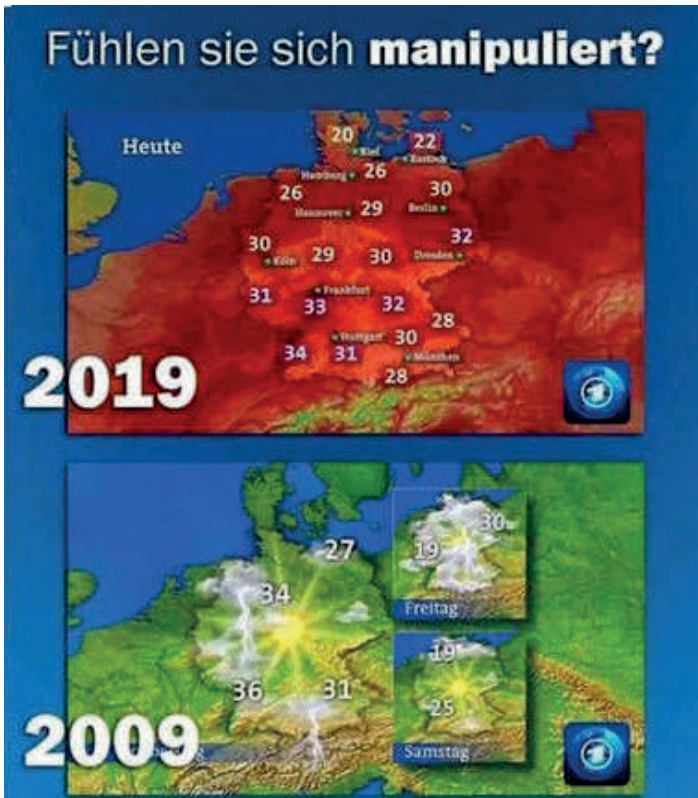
Fühlen sie sich **manipuliert?**

Heute

20
Kiel
22
Rostock
Hamburg
26
26
30
Hannover
29
Berlin
32
30
Köln
29
30
Dresden
31
Frankfurt
33
32
28
30
Stuttgart
34
31
München
28

2019

27
34
36
31
30
19
Freitag
19
25
Samstag

2009